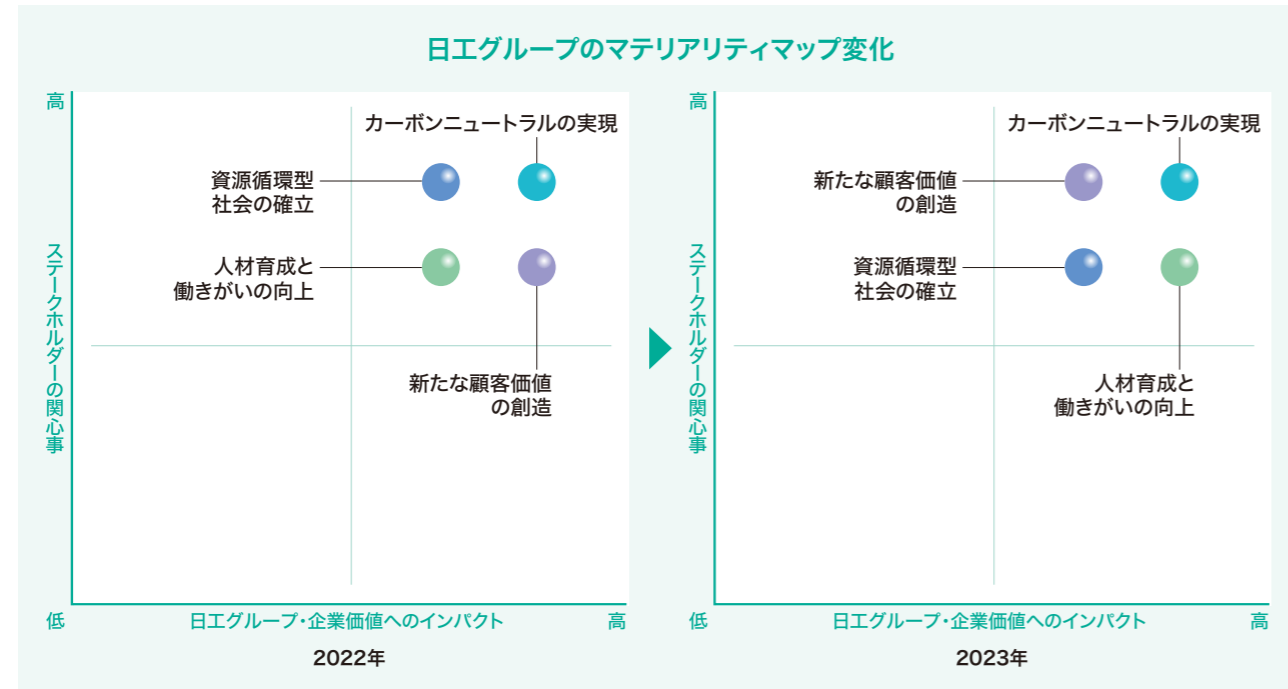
日エグループのマテリアリティマップ変化

高

ステークホルダーの関心事

カーボンニュートラルの実現

資源循環型社会の確立

人材育成と働きがいの向上

新たな顧客価値の創造

低

日エグループ・企業価値へのインパクト

高

2022年

高

ステークホルダーの関心事

カーボンニュートラルの実現

新たな顧客価値の創造

資源循環型社会の確立

人材育成と働きがいの向上

低

日エグループ・企業価値へのインパクト

高

2023年